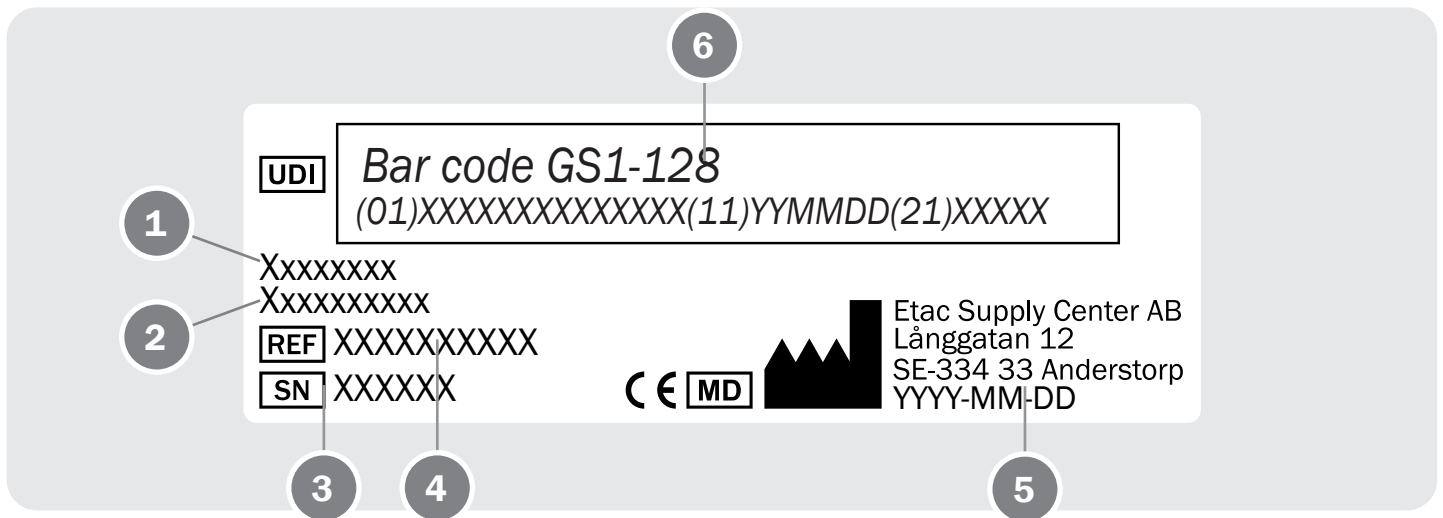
6

UDI

Bar code GS1-128

(01)XXXXXXXXXXXXXX(11)YYMMDD(21)XXXXX

1

Xxxxxxxx

Xxxxxxxxxxx

2

REF XXXXXXXXXX

SN XXXXXX

CE MD

Etac Supply Center AB
Långgatan 12
SE-334 33 Anderstorp
YYYY-MM-DD

3

4

5